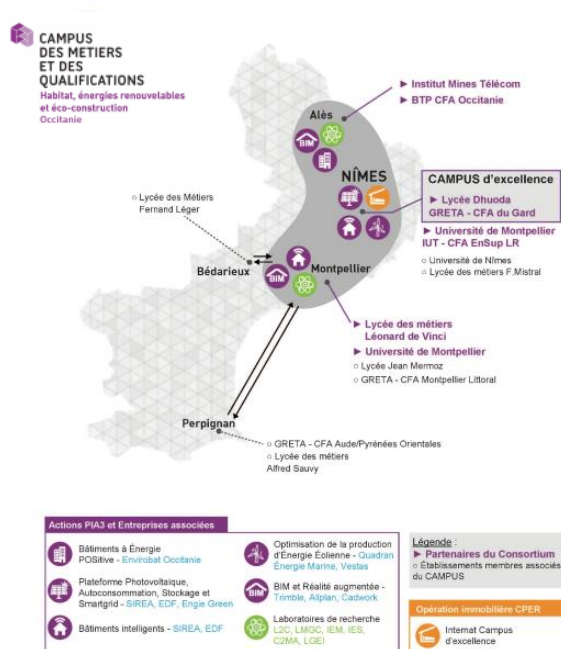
CAMPUS
DES METIERS
ET DES
QUALIFICATIONS
Habitat, énergies renouvelables
et éco-construction
Occitanie

► Institut Mines Télécom
► BTP CFA Occitanie

Alès

BIM

NÎMES

CAMPUS d'excellence
► Lycée Dhuoda
GRETA - CFA du Gard

► Université de Montpellier
IUT - CFA EnSup LR
○ Université de Nîmes
○ Lycée des métiers F.Mistral

○ Lycée des Métiers
Fernand Léger

Bédarieux

BIM

Montpellier

► Lycée des métiers
Léonard de Vinci
► Université de Montpellier
○ Lycée Jean Mermoz
○ GRETA - CFA Montpellier Littoral

Perpignan

○ GRETA - CFA Aude/Pyrénées Orientales
○ Lycée des métiers
Alfred Sauvy

Actions PIA3 et Entreprises associées

Bâtiments à Énergie POSitive - Envirobat Occitanie

Plateforme Photovoltaïque, Autoconsommation, Stockage et Smartgrid - SIREA, EDF, Engie Green

Bâtiments intelligents - SIREA, EDF

Optimisation de la production d'Énergie Éolienne - Quadran Énergie Marine, Vestas

BIM

BIM et Réalité augmentée - Trimble, Allplan, Cadwork

Laboratoires de recherche L2C, LMGC, IEM, IES, C2MA, LGEI

Légende :
► Partenaires du Consortium
○ Établissements membres associés du CAMPUS

Opération immobilière CPER

Internat Campus d'excellence